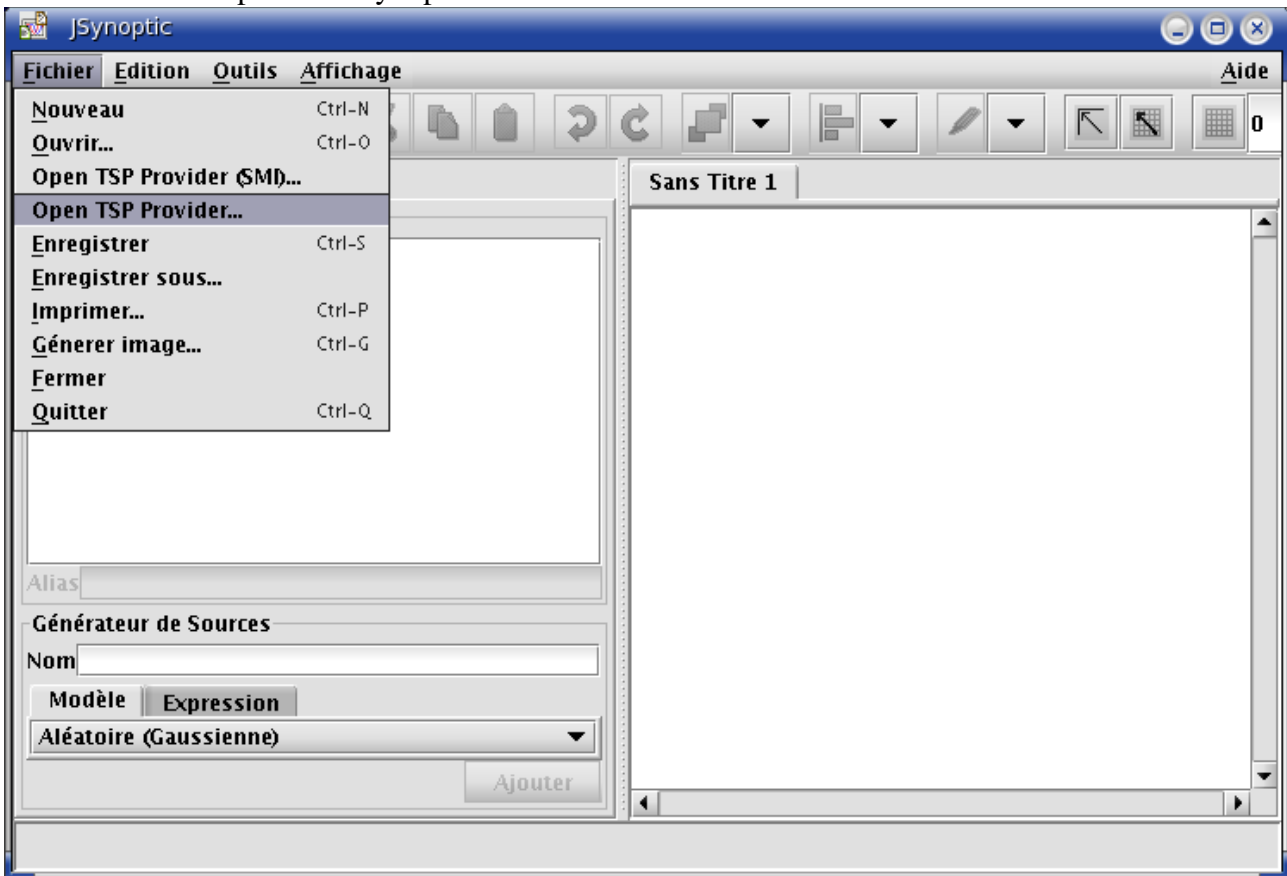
JSynoptic

Fichier Edition Outils Affichage Aide

Nouveau Ctrl-N
Ouvrir... Ctrl-O
Open TSP Provider (SMI)...
Open TSP Provider...
Enregistrer Ctrl-S
Enregistrer sous...
Imprimer... Ctrl-P
Génerer image... Ctrl-G
Fermer
Quitter Ctrl-Q

0

Sans Titre 1

Alias

Générateur de Sources
Nom
Modèle Expression
Aléatoire (Gaussienne)
Ajouter